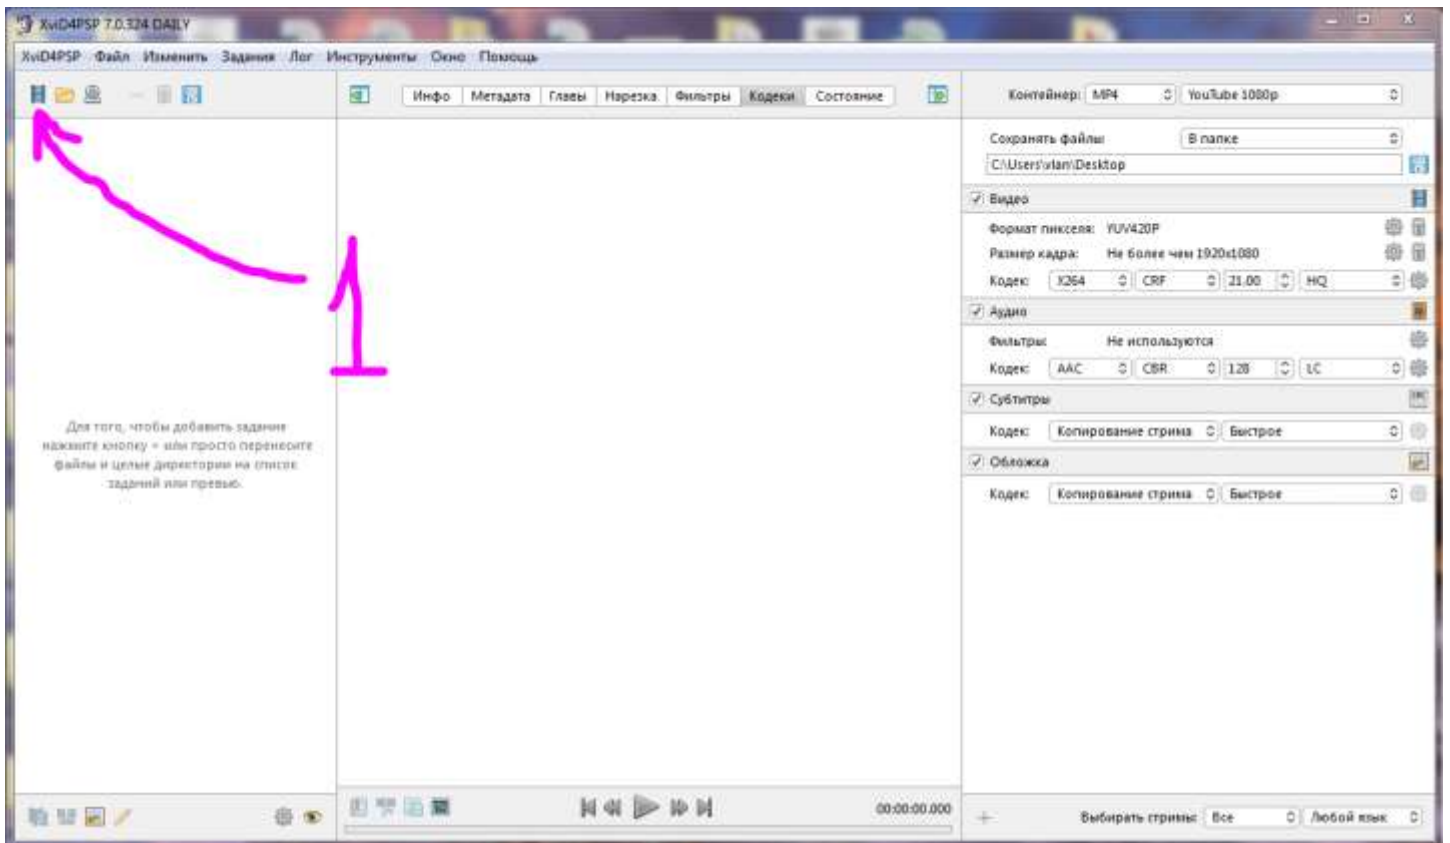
XviD4PSP 7.0.324 DAILY

XviD4PSP Файл Изменить Задания Лог Инструменты Окно Помощь

Инфо Метадата Главы Нарезка Фильтры Кодеки Состояние

Контейнер: MP4 YouTube 1080p

Сохранять файлы В папке
C:\Users\vlan\Desktop

Видео
Формат пикселя: YUV420P
Размер кадра: Не более чем 1920x1080
Кодек: X264 CRF 21.00 HQ

Аудио
Фильтры: Не используются
Кодек: AAC CBR 128 LC

Субтитры
Кодек: Копирование стрима Быстрое

Обложка
Кодек: Копирование стрима Быстрое

1

Для того, чтобы добавить задание нажмите кнопку + или просто перенесите файлы и целые директории на список заданий или превью.

00:00:00.000

Выбирать стримы: Все Любой язык